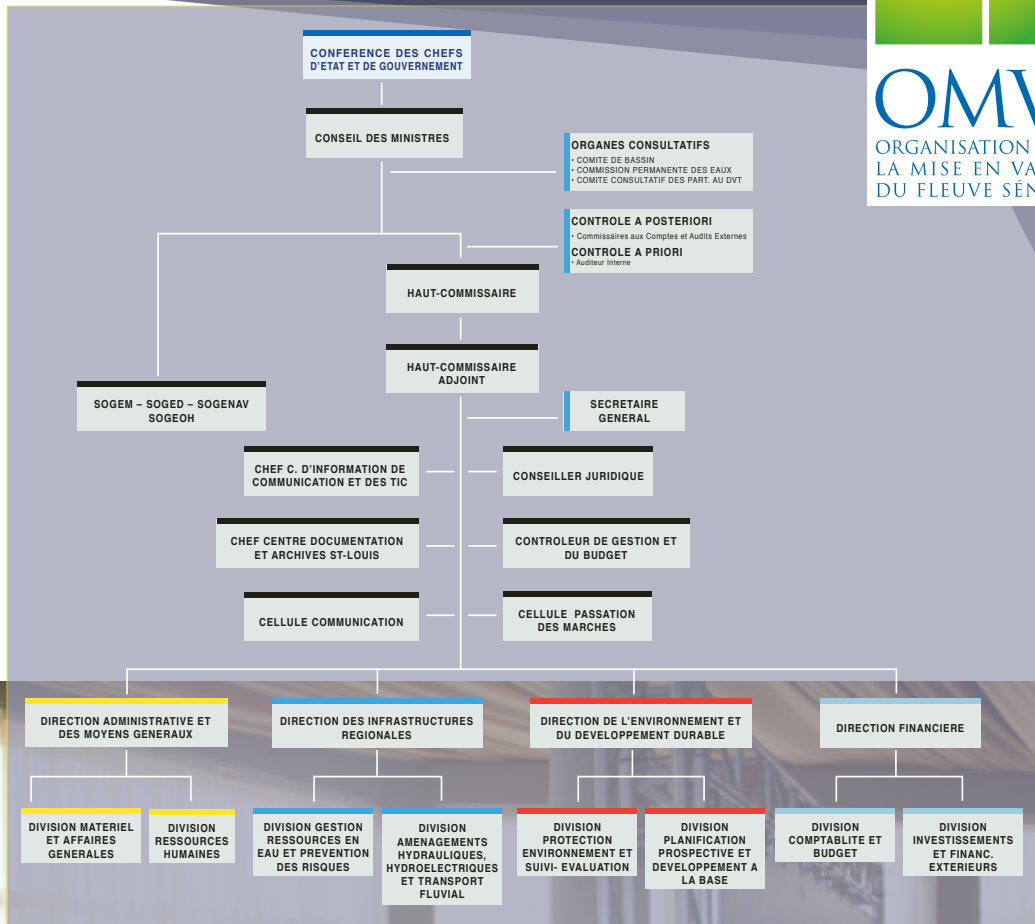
OMV
ORGANISATION
LA MISE EN VA
DU FLEUVE SÉN

CONFERENCE DES CHEFS D'ETAT ET DE GOUVERNEMENT

CONSEIL DES MINISTRES

ORGANES CONSULTATIFS
• COMITE DE BASSIN
• COMMISSION PERMANENTE DES EAUX
• COMITE CONSULTATIF DES PART. AU DVT

CONTROLE A POSTERIORI
• Commissaires aux Comptes et Audits Externes
CONTROLE A PRIORI
• Auditeur Interne

HAUT-COMMISSAIRE

HAUT-COMMISSAIRE ADJOINT

SOGEM – SOGED – SOGENAV SOGEOH

SECRETAIRE GENERAL

CHEF C. D'INFORMATION DE COMMUNICATION ET DES TIC

CONSEILLER JURIDIQUE

CHEF CENTRE DOCUMENTATION ET ARCHIVES ST-LOUIS

CONTROLEUR DE GESTION ET DU BUDGET

CELLULE COMMUNICATION

CELLULE PASSATION DES MARCHES

DIRECTION ADMINISTRATIVE ET DES MOYENS GENERAUX

DIRECTION DES INFRASTRUCTURES REGIONALES

DIRECTION DE L'ENVIRONNEMENT ET DU DEVELOPPEMENT DURABLE

DIRECTION FINANCIERE

DIVISION MATERIEL ET AFFAIRES GENERALES

DIVISION RESSOURCES HUMAINES

DIVISION GESTION RESSOURCES EN EAU ET PREVENTION DES RISQUES

DIVISION AMENAGEMENTS HYDRAULIQUES, HYDROELECTRIQUES ET TRANSPORT FLUVIAL

DIVISION PROTECTION ENVIRONNEMENT ET SUIVI- EVALUATION

DIVISION PLANIFICATION PROSPECTIVE ET DEVELOPPEMENT A LA BASE

DIVISION COMPTABLITE ET BUDGET

DIVISION INVESTISSEMENTS ET FINANC. EXTERIEURS